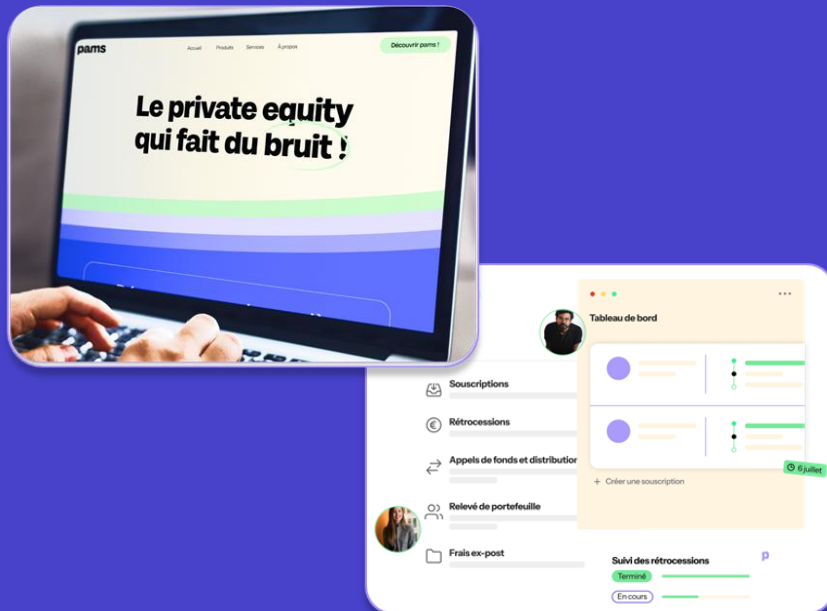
pams

Accueil Produits Services À propos

Découvrir pams !

Le private equity qui fait du bruit !

Tableau de bord

Souscriptions

Rétrocessions

Appels de fonds et distribution

Relevé de portefeuille

Frais ex-post

+ Créer une souscription

6 juillet

Suivi des rétrocessions

Terminé

En cours